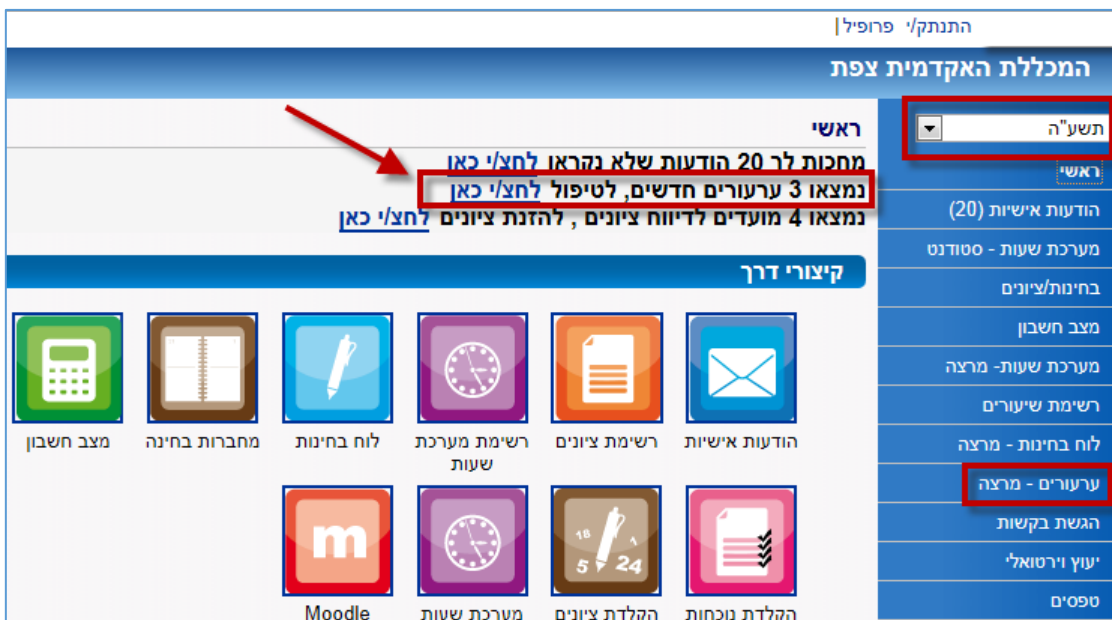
התנתק/י פרופיל|

המכללה האקדמית צפת

תשע"ה

ראשי

הודעות אישיות (20)

מערכת שעות - סטודנט

בחינות/ציונים

מצב חשבון

מערכת שעות- מרצה

רשימת שיעורים

לוח בחינות - מרצה

ערעורים - מרצה

הגשת בקשות

יעוץ וירטואלי

טפסים

ראשי

מחכות לך 20 הודעות שלא נקראו לחצ/י כאן

נמצאו 3 ערעורים חדשים, לטיפול לחצ/י כאן

נמצאו 4 מועדים לדיווח ציונים , להזנת ציונים לחצ/י כאן

קיצורי דרך

הודעות אישיות

רשימת ציונים

רשימת מערכת שעות

לוח בחינות

מחברות בחינה

מצב חשבון

18 24 5

m

הקלדת נוכחות

הקלדת ציונים

מערכת שעות

Moodle